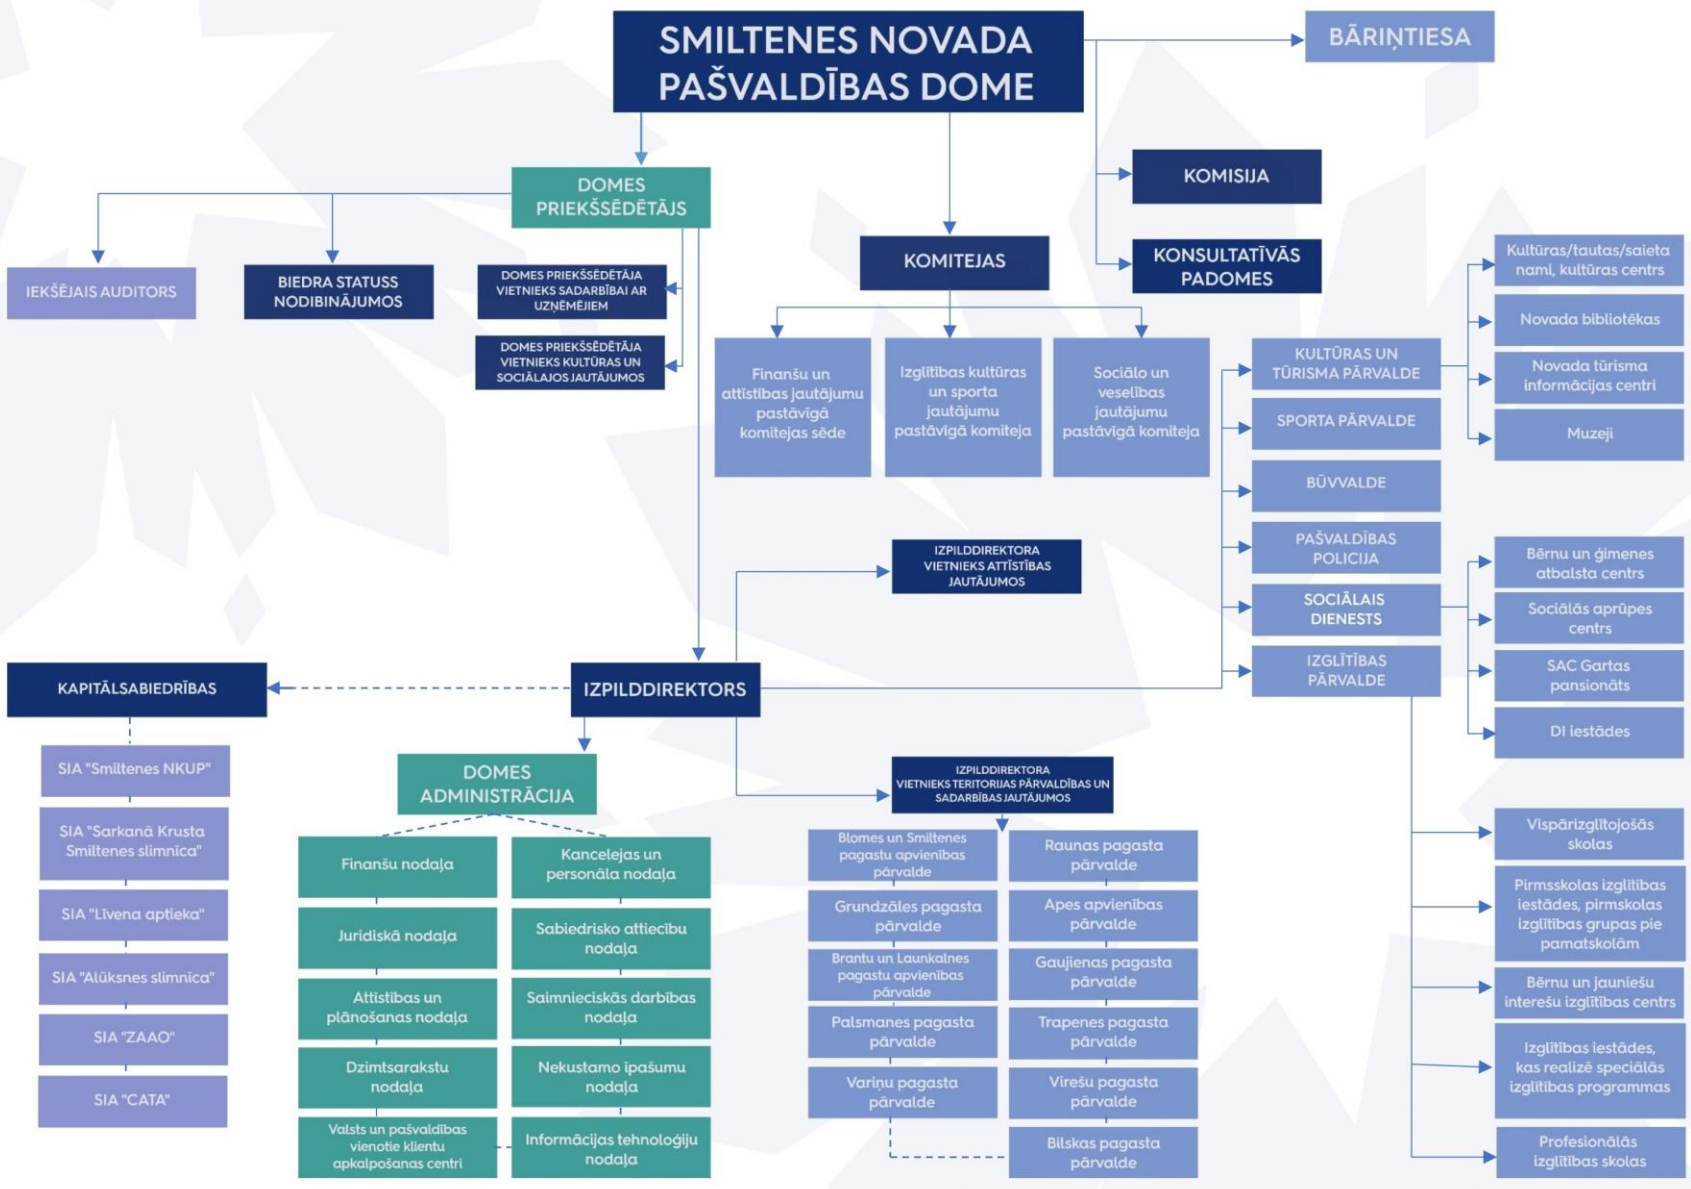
SMILTENES NOVADA PAŠVALDĪBAS DOME

BĀRIŅTIESA

KOMISIJA

KONSULTATĪVĀS PADOMES

DOMES PRIEKŠSĒDĒTĀJS

IEKŠĒJAIS AUDITORS

BIEDRA STATUSS NODIBINĀJUMOS

DOMES PRIEKŠSĒDĒTĀJA VIETNIEKS SADARBĪBAI AR UZŅĒMĒJIEM

DOMES PRIEKŠSĒDĒTĀJA VIETNIEKS KULTŪRAS UN SOCIĀLAJOS JAUTĀJUMOS

KOMITEJAS

Finanšu un attīstības jautājumu pastāvīgā komitejas sēde

Izglītības kultūras un sporta jautājumu pastāvīgā komiteja

Sociālo un veselības jautājumu pastāvīgā komiteja

KULTŪRAS UN TŪRISMA PĀRVALDE

SPORTA PĀRVALDE

BŪVVALDE

PAŠVALDĪBAS POLICIJA

SOCIĀLAIS DIENESTS

IZGLĪTĪBAS PĀRVALDE

Kultūras/tautas/saieta nami, kultūras centrs

Novada bibliotēkas

Novada tūrisma informācijas centri

Muzeji

Bērnu un ģimenes atbalsta centrs

Sociālās aprūpes centrs

SAC Gartas pansionāts

DI iestādes

Vispārizglītojošās skolas

Pirmsskolas izglītības iestādes, pirmskolas izglītības grupas pie pamatskolām

Bērnu un jauniešu interešu izglītības centrs

Izglītības iestādes, kas realizē speciālās izglītības programmas

Profesionālās izglītības skolas

IZPILDDIREKTORA VIETNIEKS ATTĪSTĪBAS JAUTĀJUMOS

KAPITĀLSABIEDRĪBAS

IZPILDDIREKTORS

SIA "Smiltenes NKUP"

SIA "Sarkanā Krusta Smiltenes slimnīca"

SIA "Līvena aptieka"

SIA "Alūksnes slimnīca"

SIA "ZAAO"

SIA "CATA"

DOMES ADMINISTRĀCIJA

Finanšu nodaļa

Kancelejas un personāla nodaļa

Juridiskā nodaļa

Sabiedrisko attiecību nodaļa

Attīstības un plānošanas nodaļa

Saimnieciskās darbības nodaļa

Dzimtsarakstu nodaļa

Nekustamo īpašumu nodaļa

Valsts un pašvaldības vienotie klientu apkalpošanas centri

Informācijas tehnoloģiju nodaļa

IZPILDDIREKTORA VIETNIEKS TERITORIJAS PĀRVALDĪBAS UN SADARBĪBAS JAUTĀJUMOS

Blomes un Smiltenes pagastu apvienības pārvalde

Raunas pagasta pārvalde

Grundzāles pagasta pārvalde

Apes apvienības pārvalde

Brantu un Launkalnes pagastu apvienības pārvalde

Gaujienas pagasta pārvalde

Palsmanes pagasta pārvalde

Trapenes pagasta pārvalde

Variņu pagasta pārvalde

Virešu pagasta pārvalde

Bilskas pagasta pārvalde